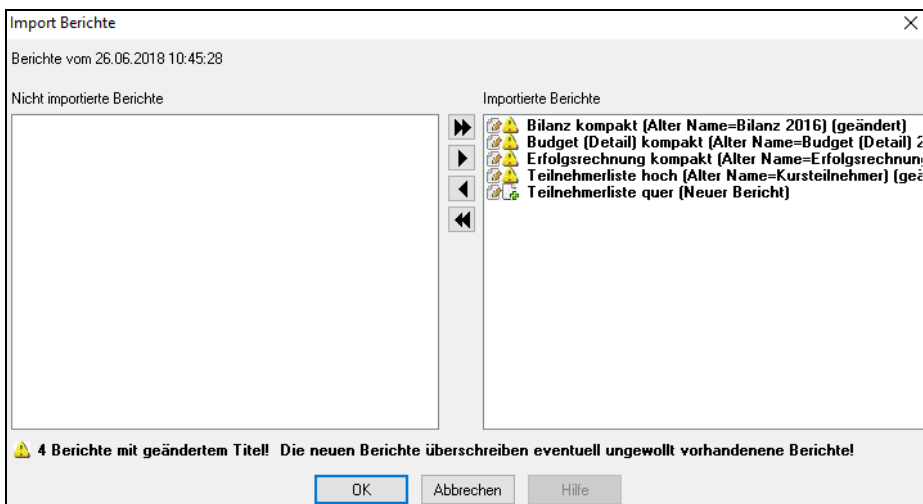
Import Berichte

Berichte vom 26.06.2018 10:45:28

Nicht importierte Berichte

Importierte Berichte

Bilanz kompakt (Alter Name=Bilanz 2016) (geändert)
Budget (Detail) kompakt (Alter Name=Budget (Detail) 2
Erfolgsrechnung kompakt (Alter Name=Erfolgsrechnung
Teilnehmerliste hoch (Alter Name=Kursteilnehmer) (gel
Teilnehmerliste quer (Neuer Bericht)

4 Berichte mit geändertem Titel! Die neuen Berichte überschreiben eventuell ungewollt vorhandenene Berichte!

OK Abbrechen Hilfe